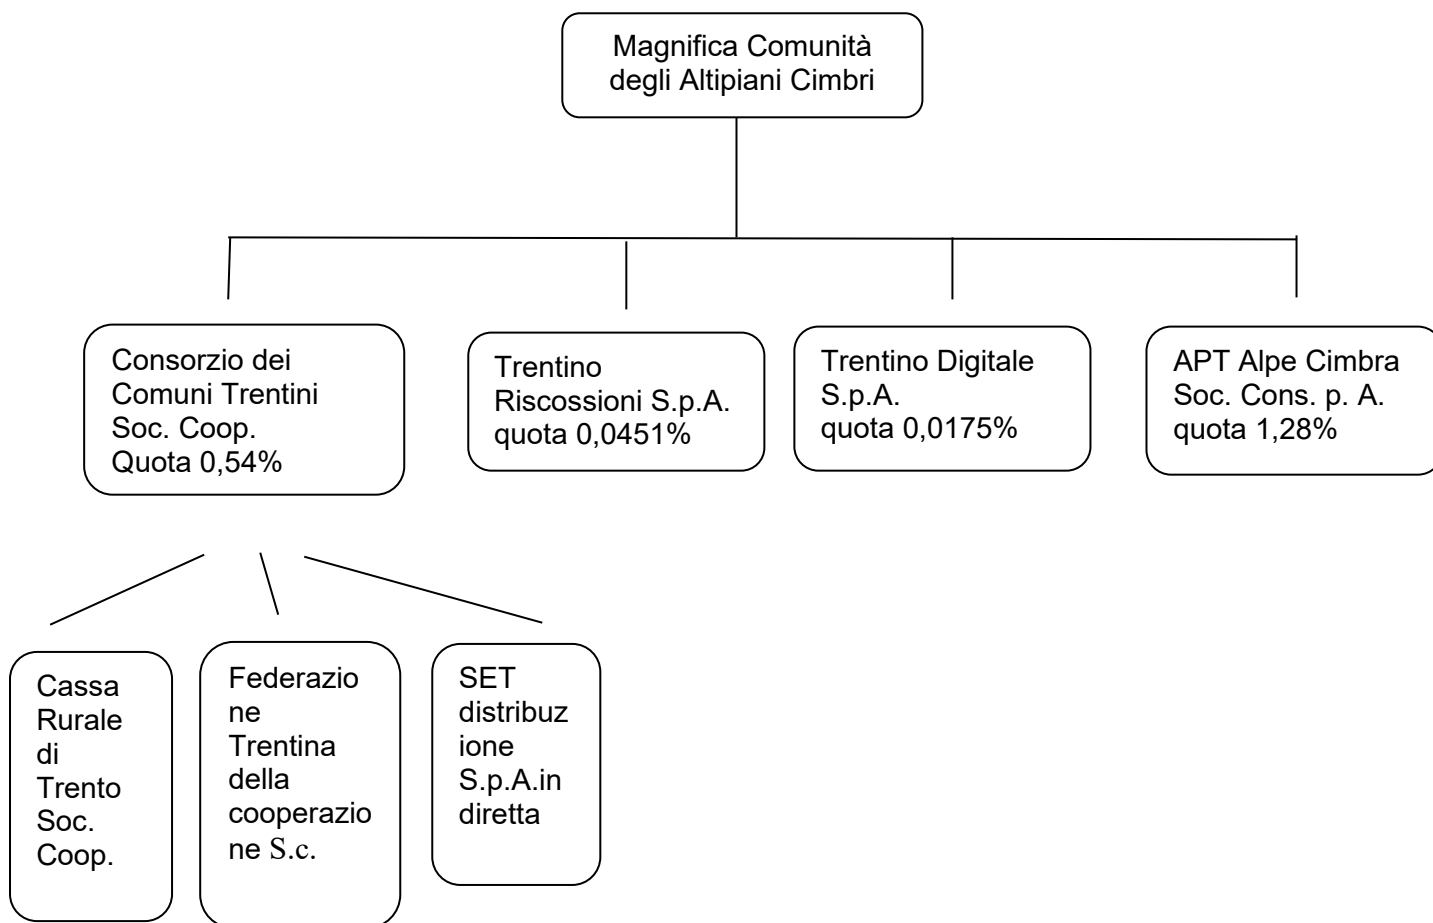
Magnifica Comunità degli Altipiani Cimbri

Consorzio dei Comuni Trentini Soc. Coop. Quota 0,54%

Trentino Riscossioni S.p.A. quota 0,0451%

Trentino Digitale S.p.A. quota 0,0175%

APT Alpe Cimbra Soc. Cons. p. A. quota 1,28%

Cassa Rurale di Trento Soc. Coop.

Federazione Trentina della cooperazione S.c.

SET distribuzione S.p.A.in diretta